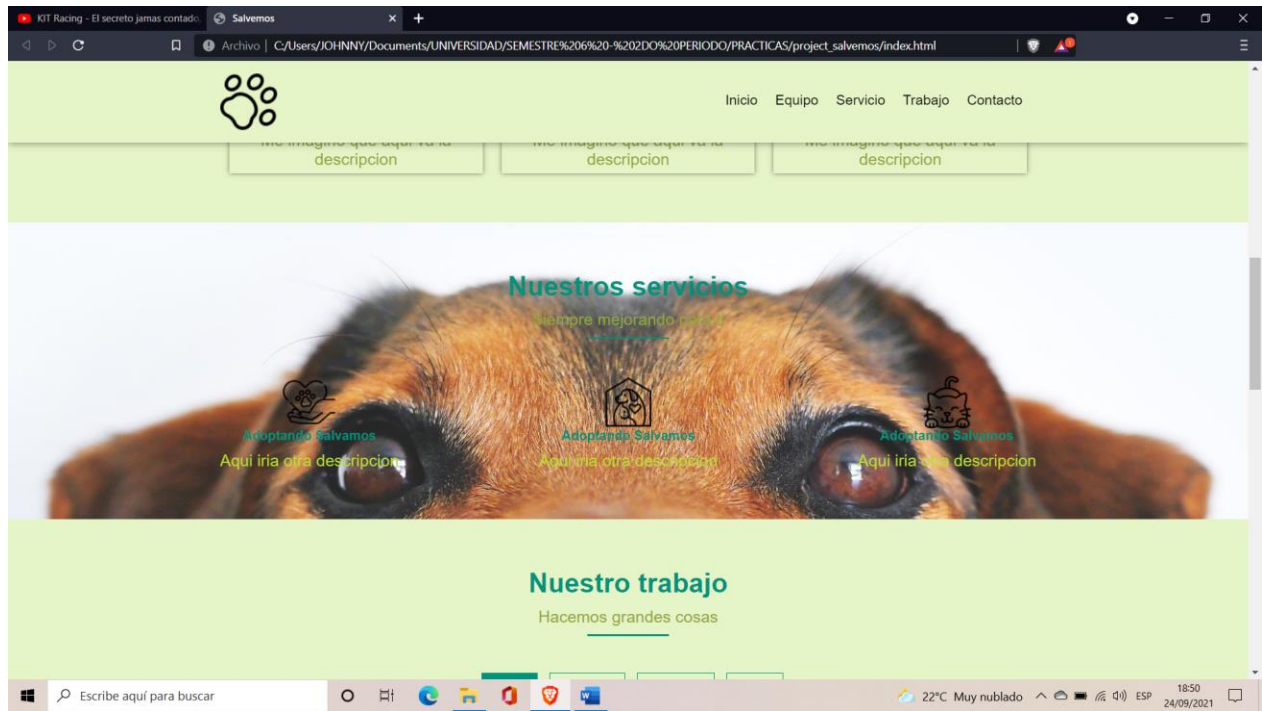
KIT Racing - El secreto jamas contado. Salvemos

Archivo | C:/Users/JOHNNY/Documents/UNIVERSIDAD/SEMESTRE%206%20-%202DO%20PERIODO/PRACTICAS/project_salvemos/index.html

Inicio Equipo Servicio Trabajo Contacto

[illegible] descripcion

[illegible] descripcion

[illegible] descripcion

Nuestros servicios

Siempre mejorando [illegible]

Adoptando Salvamos

Aqui iria otra descripcion

Adoptando Salvamos

Aqui iria otra descripcion

Adoptando Salvamos

Aqui iria otra descripcion

Nuestro trabajo

Hacemos grandes cosas

Escribe aquí para buscar

22°C Muy nublado ESP 18:50 24/09/2021